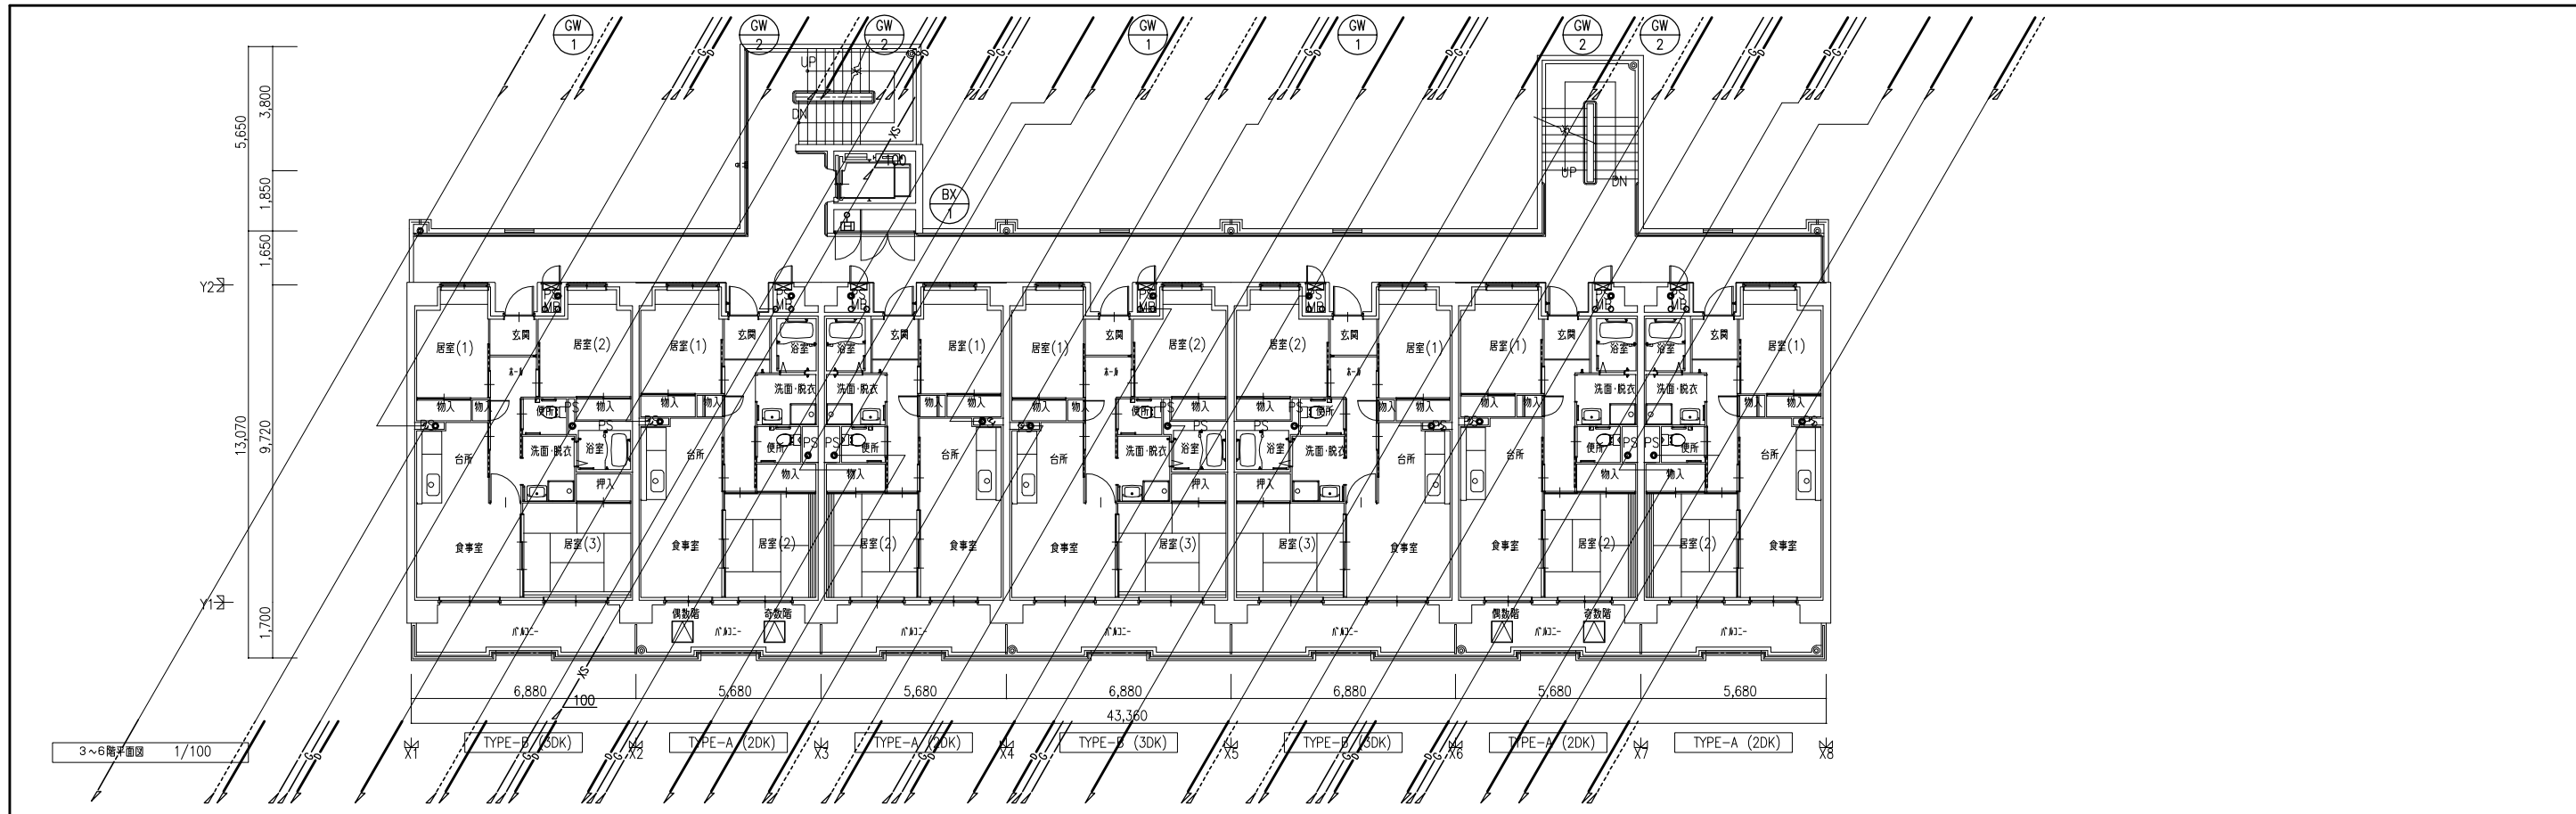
GW 1
GW 2
GW 2
GW 1
GW 1
GW 2
GW 2

5,650
3,800
1,850
1,650
13,070
9,720
1,700

Y2
Y1

UP
DN
UP
DN
100
BX 1

居室(1)
玄関
居室(2)
居室(1)
玄関
浴室
浴室
玄関
居室(1)
居室(1)
玄関
居室(2)
居室(2)
玄関
居室(1)
居室(1)
玄関
浴室
浴室
玄関
居室(1)

ホール
洗面・脱衣
洗面・脱衣
ホール
ホール
洗面・脱衣
洗面・脱衣

物入
物入
便所
PS
物入
物入
物入
物入
物入
物入
物入
便所
PS
物入
物入
PS
便所
物入
物入
物入
物入
物入
物入

PS
便所
PS
PS
便所
PS
PS

台所
洗面・脱衣
浴室
台所
物入
物入
台所
台所
洗面・脱衣
浴室
浴室
洗面・脱衣
台所
台所
物入
物入
台所

押入
押入
押入

食事室
居室(3)
食事室
居室(2)
居室(2)
食事室
食事室
居室(3)
居室(3)
食事室
食事室
居室(2)
居室(2)
食事室

偶数階
奇数階
偶数階
奇数階

バルコニー
バルコニー
バルコニー
バルコニー
バルコニー
バルコニー
バルコニー

6,880
5,680
5,680
6,880
6,880
5,680
5,680
43,360
100

3~6階平面図 1/100

X1
TYPE-B (3DK)
X2
TYPE-A (2DK)
X3
TYPE-A (2DK)
X4
TYPE-B (3DK)
X5
TYPE-B (3DK)
X6
TYPE-A (2DK)
X7
TYPE-A (2DK)
X8